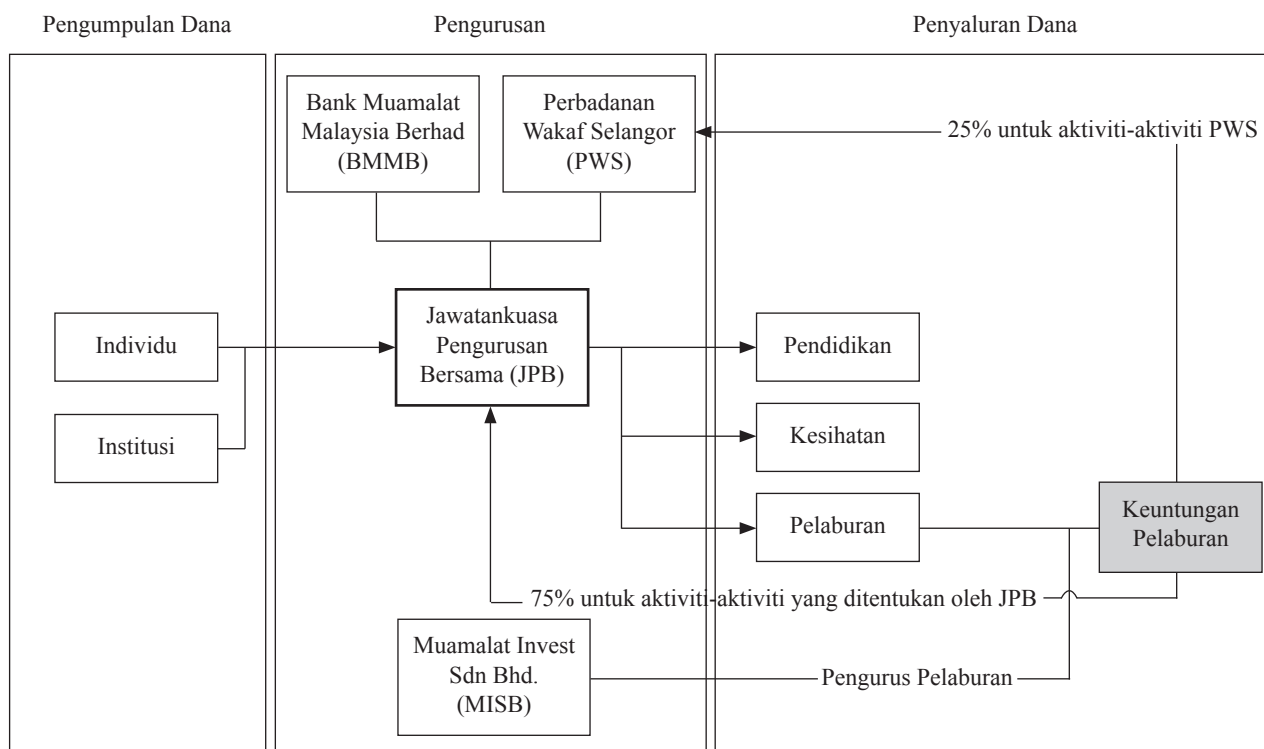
Pengumpulan Dana

Pengurusan

Penyaluran Dana

Bank Muamalat Malaysia Berhad (BMMB)

Perbadanan Wakaf Selangor (PWS)

25% untuk aktiviti-aktiviti PWS

Individu

Institusi

Jawatankuasa Pengurusan Bersama (JPB)

Pendidikan

Kesihatan

Pelaburan

Keuntungan Pelaburan

75% untuk aktiviti-aktiviti yang ditentukan oleh JPB

Muamalat Invest Sdn Bhd. (MISB)

Pengurus Pelaburan